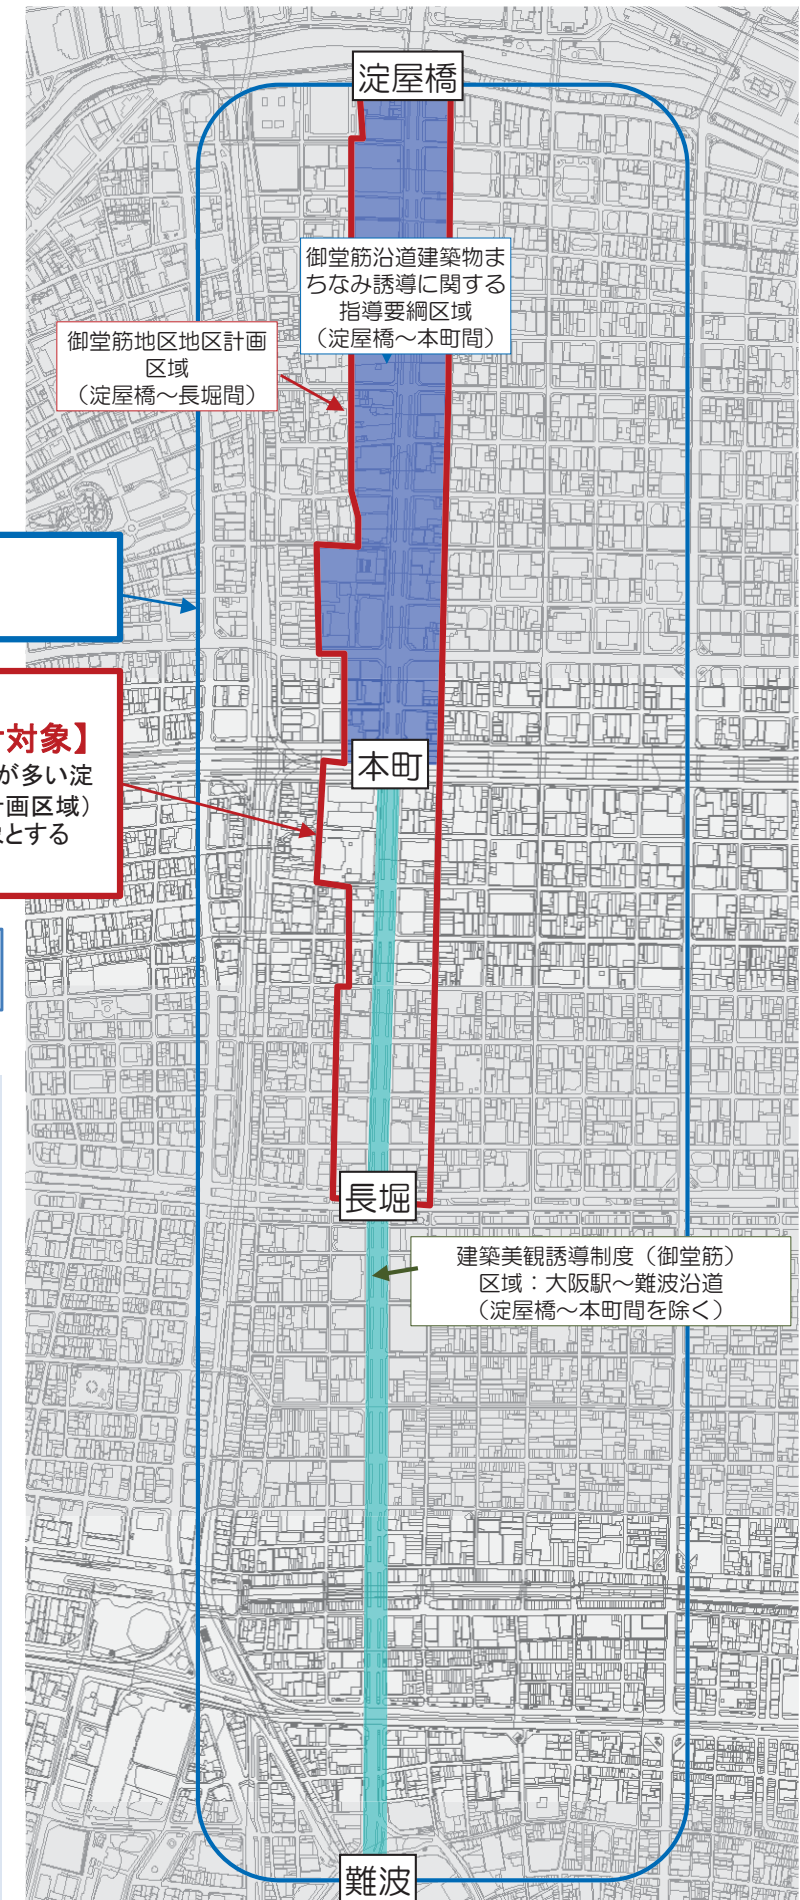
淀屋橋

御堂筋沿道建築物まちなみ誘導に関する指導要綱区域（淀屋橋～本町間）

御堂筋地区地区計画区域（淀屋橋～長堀間）

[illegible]対象】
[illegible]が多い淀
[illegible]画区域）
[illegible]とする

本町

長堀

建築美観誘導制度（御堂筋）区域：大阪駅～難波沿道（淀屋橋～本町間を除く）

難波